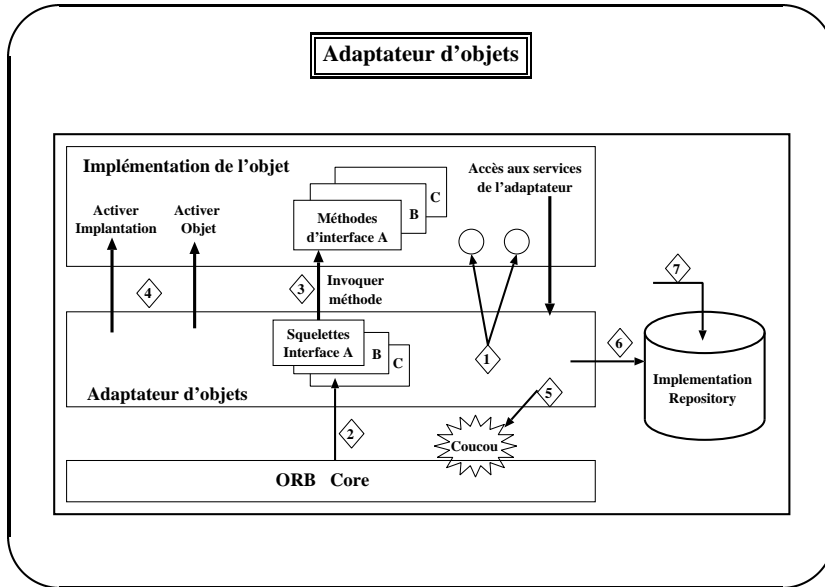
Adaptateur d'objets

Implémentation de l'objet

Accès aux services de l'adaptateur

Activer Implantation

Activer Objet

Méthodes d'interface A

B

C

4

3

Invoquer méthode

7

Squelettes Interface A

B

C

1

6

5

Adaptateur d'objets

Implementation Repository

2

Coucou

ORB Core